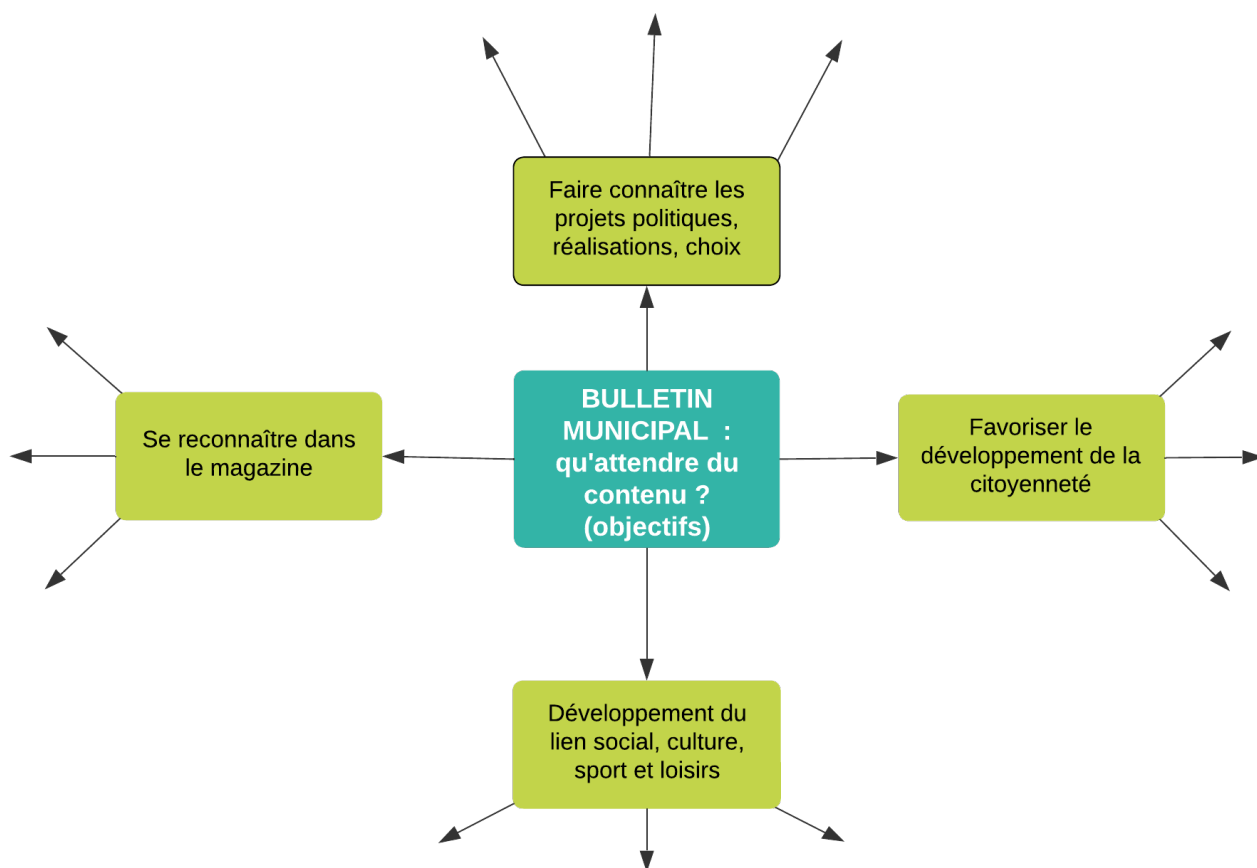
Faire connaître les projets politiques, réalisations, choix

Se reconnaître dans le magazine

BULLETIN MUNICIPAL : qu'attendre du contenu ? (objectifs)

Favoriser le développement de la citoyenneté

Développement du lien social, culture, sport et loisirs